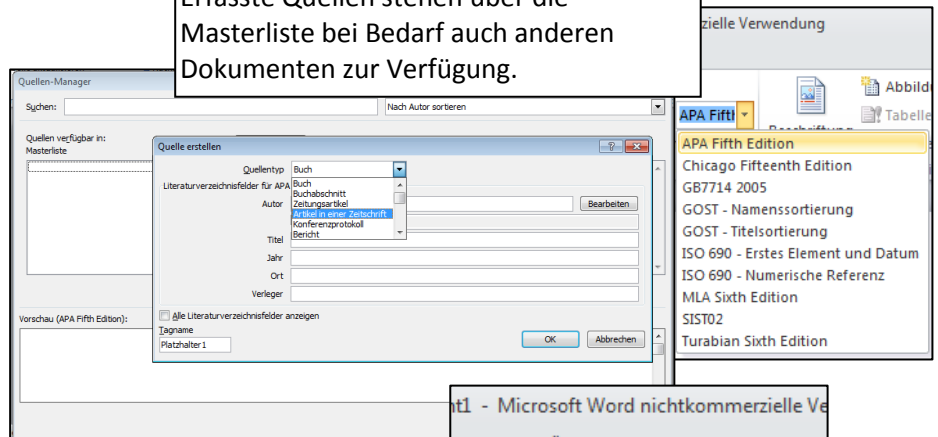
Erfasste Quellen stehen über die Masterliste bei Bedarf auch anderen Dokumenten zur Verfügung.

zielle Verwendung

Abbild

Tabelle

APA Fifth

Beschriftung

APA Fifth Edition
Chicago Fifteenth Edition
GB7714 2005
GOST - Namenssortierung
GOST - Titelsortierung
ISO 690 - Erstes Element und Datum
ISO 690 - Numerische Referenz
MLA Sixth Edition
SIST02
Turabian Sixth Edition

Quellen-Manager

Suchen:

Nach Autor sortieren

Quellen verfügbar in:
Masterliste

Vorschau (APA Fifth Edition):

Quelle erstellen

Quellentyp Buch

Buch
Buchabschnitt
Zeitungsartikel
Artikel in einer Zeitschrift
Konferenzprotokoll
Bericht

Literaturverzeichnisfelder für APA

Autor

Bearbeiten

Titel

Jahr

Ort

Verleger

Alle Literaturverzeichnisfelder anzeigen

Tagname

Platzhalter1

OK

Abbrechen

t1 - Microsoft Word nichtkommerzielle Ve